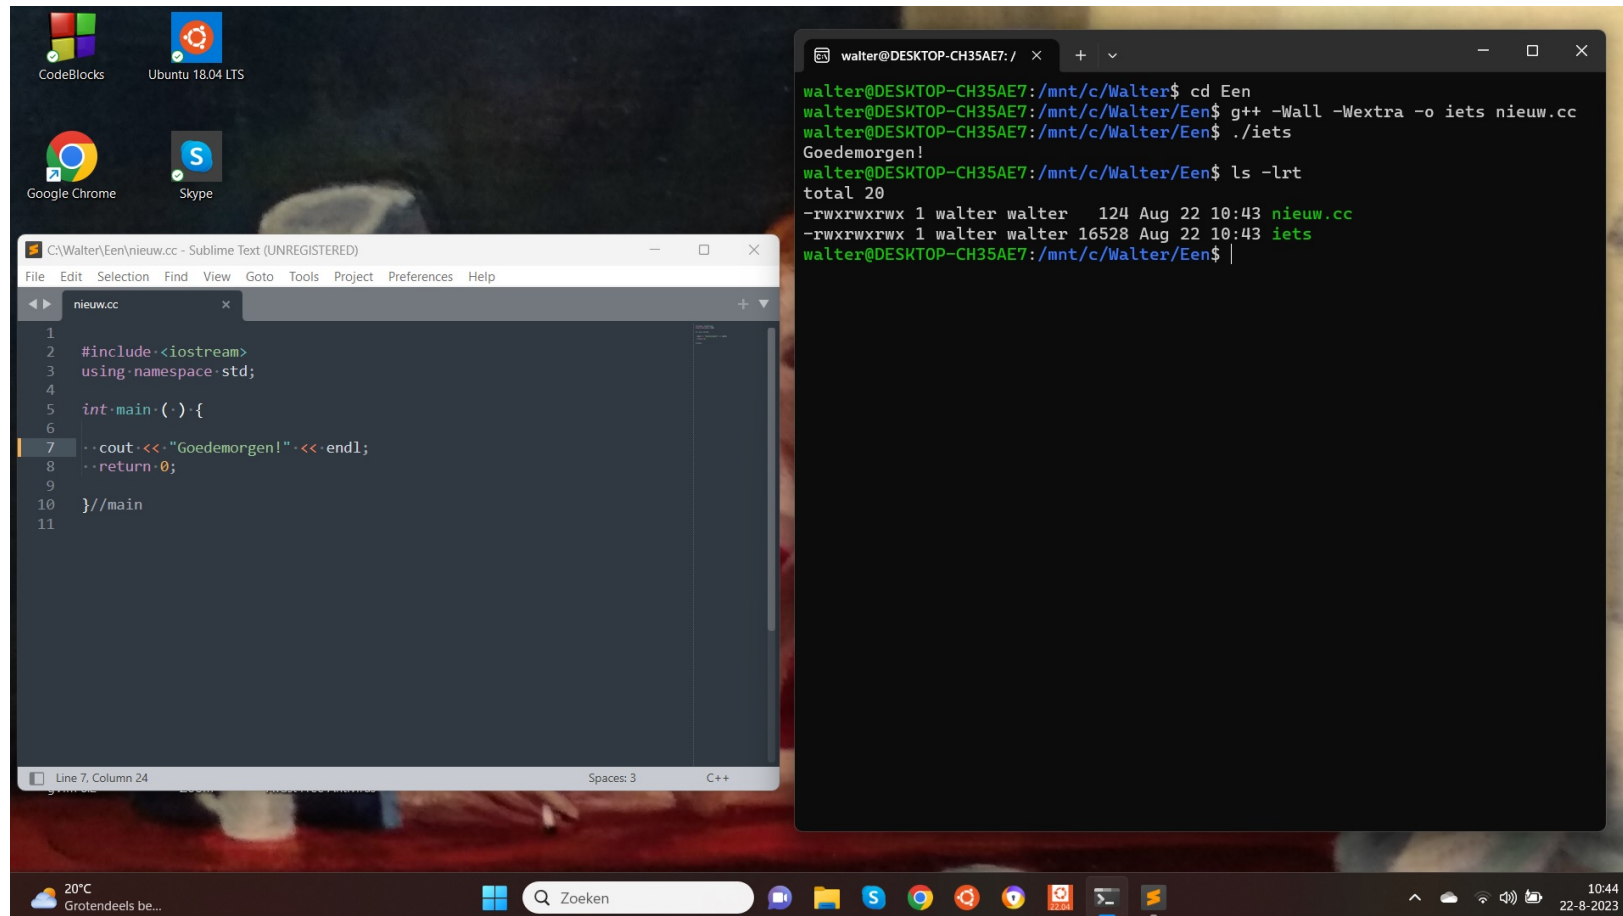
CodeBlocks

Ubuntu 18.04 LTS

Google Chrome

Skype

C:\Walter\Een\nieuw.cc - Sublime Text (UNREGISTERED)

File Edit Selection Find View Goto Tools Project Preferences Help

nieuw.cc

1
2 #include <iostream>
3 using namespace std;
4
5 int main ( ) {
6
7   cout << "Goedemorgen!" << endl;
8   return 0;
9
10 }//main
11

Line 7, Column 24

Spaces: 3

C++

walter@DESKTOP-CH35AE7: /

walter@DESKTOP-CH35AE7:/mnt/c/Walter$ cd Een
walter@DESKTOP-CH35AE7:/mnt/c/Walter/Een$ g++ -Wall -Wextra -o iets nieuw.cc
walter@DESKTOP-CH35AE7:/mnt/c/Walter/Een$ ./iets
Goedemorgen!
walter@DESKTOP-CH35AE7:/mnt/c/Walter/Een$ ls -lrt
total 20
-rwxrwxrwx 1 walter walter   124 Aug 22 10:43 nieuw.cc
-rwxrwxrwx 1 walter walter 16528 Aug 22 10:43 iets
walter@DESKTOP-CH35AE7:/mnt/c/Walter/Een$

20°C
Grotendeels be...

Zoeken

10:44
22-8-2023